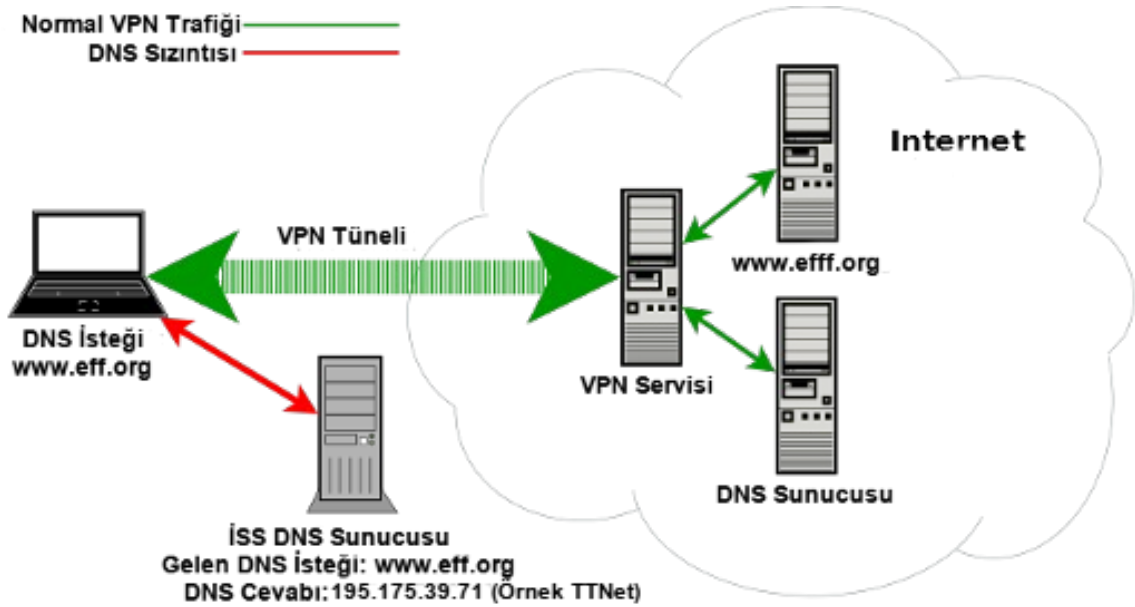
Normal VPN Trafiği
DNS Sızıntısı

Internet

VPN Tüneli

www.efff.org

DNS İsteği
www.eff.org

VPN Servisi

DNS Sunucusu

İSS DNS Sunucusu
Gelen DNS İsteği: www.eff.org
DNS Cevabı:195.175.39.71 (Örnek TTNet)